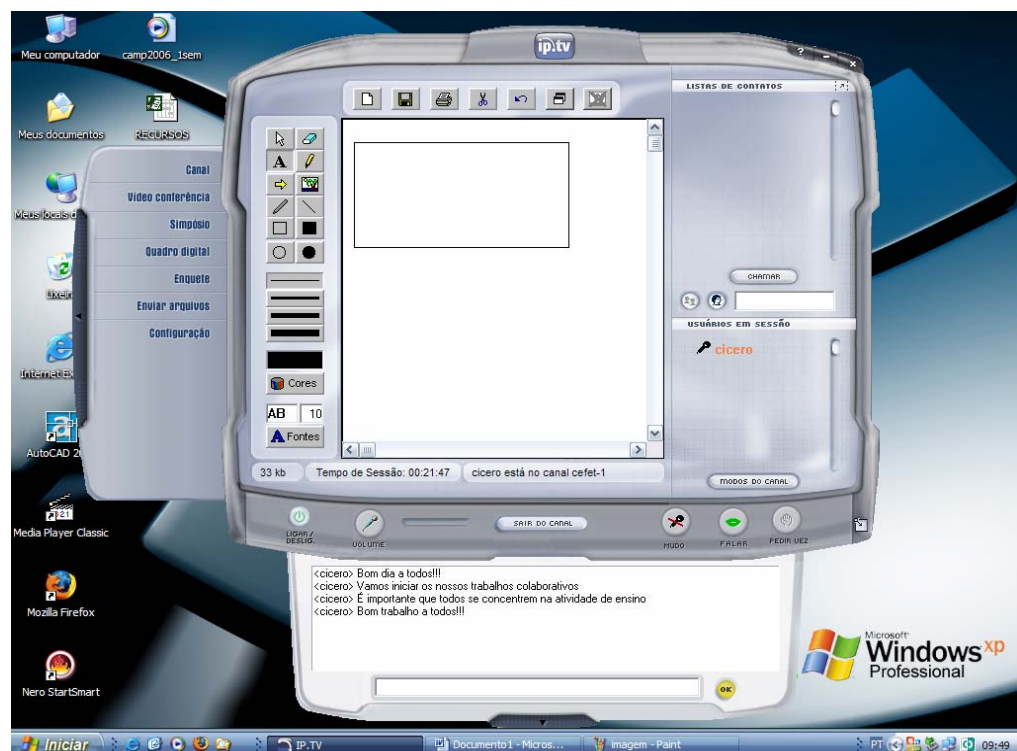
Meu computador

camp2006_1sem

Meus documentos

RECURSOS

Meus locais d

Uxein

Internet Ex

AutoCAD 2

Media Player Classic

Mozilla Firefox

Nero StartSmart

ip.tv

Canal

Video conferência

Simpósio

Quadro digital

Enquete

Enviar arquivos

Configuração

A

Cores

AB 10

A Fontes

33 kb

Tempo de Sessão: 00:21:47

cicero está no canal cefet-1

LISTAS DE CONTATOS

CHAMAR

USUÁRIOS EM SESSÃO

cicero

MODOS DO CANAL

LIGAR / DESLIG.

VOLUME

SAIR DO CANAL

MUDO

FALAR

PEDIR VEZ

<cicero> Bom dia a todos!!!
<cicero> Vamos iniciar os nossos trabalhos colaborativos
<cicero> É importante que todos se concentrem na atividade de ensino
<cicero> Bom trabalho a todos!!!

OK

Microsoft Windows xp Professional

Iniciar

IP.TV

Documento1 - Micros...

imagem - Paint

PT

09:49